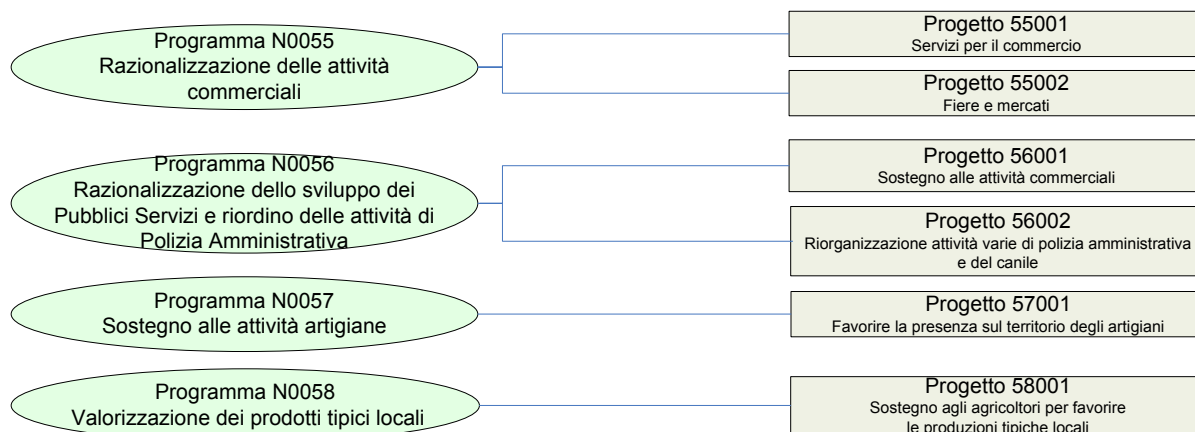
Programma N0055
Razionalizzazione delle attività commerciali

Progetto 55001
Servizi per il commercio

Progetto 55002
Fiere e mercati

Programma N0056
Razionalizzazione dello sviluppo dei Pubblici Servizi e riordino delle attività di Polizia Amministrativa

Progetto 56001
Sostegno alle attività commerciali

Progetto 56002
Riorganizzazione attività varie di polizia amministrativa e del canile

Programma N0057
Sostegno alle attività artigiane

Progetto 57001
Favorire la presenza sul territorio degli artigiani

Programma N0058
Valorizzazione dei prodotti tipici locali

Progetto 58001
Sostegno agli agricoltori per favorire le produzioni tipiche locali